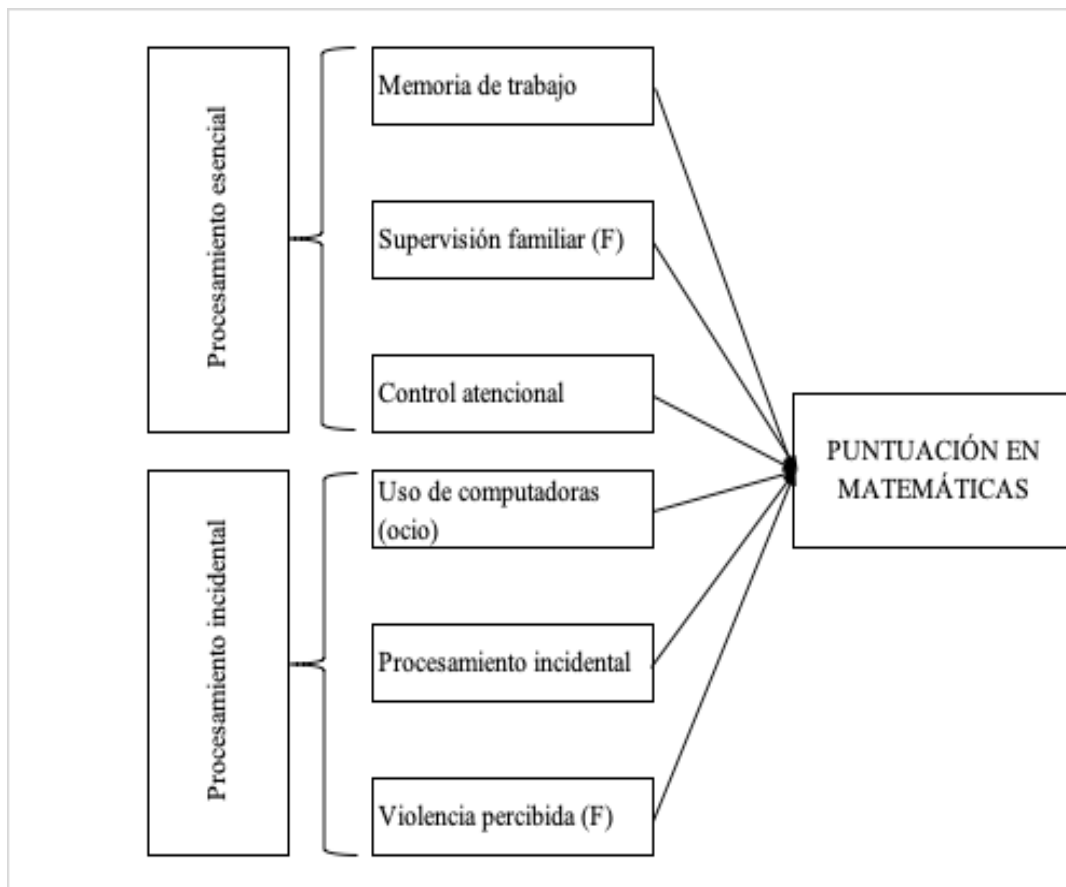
Procesamiento esencial

Memoria de trabajo

Supervisión familiar (F)

Control atencional

Procesamiento incidental

Uso de computadoras (ocio)

Procesamiento incidental

Violencia percibida (F)

PUNTUACIÓN EN MATEMÁTICAS